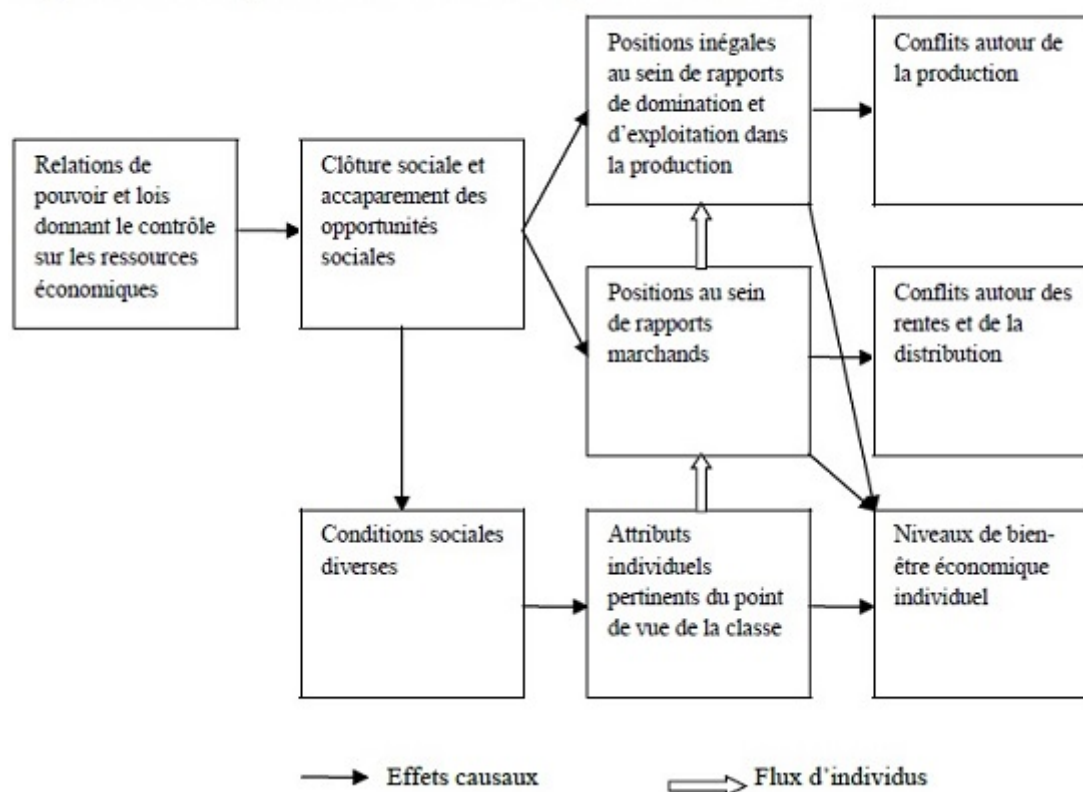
Relations de pouvoir et lois donnant le contrôle sur les ressources économiques

Clôture sociale et accaparement des opportunités sociales

Positions inégales au sein de rapports de domination et d'exploitation dans la production

Conflits autour de la production

Positions au sein de rapports marchands

Conflits autour des rentes et de la distribution

Conditions sociales diverses

Attributs individuels pertinents du point de vue de la classe

Niveaux de bien-être économique individuel

Effets causaux

Flux d'individus